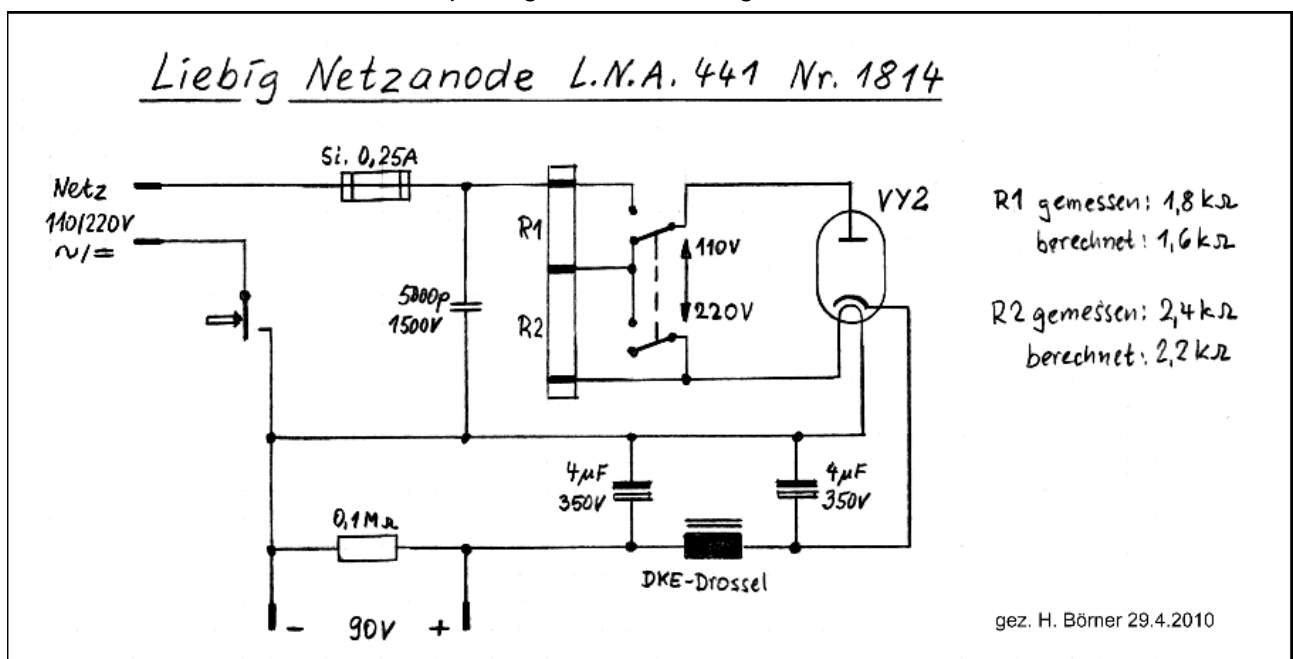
Liebig Netzanode L.N.A. 441 Nr. 1814

Netz
110/220V
$\sim$/=

Si. 0,25A

5000p
1500V

R1
R2

110V
220V

VY2

R1 gemessen: 1,8 k$\Omega$
berechnet: 1,6 k$\Omega$

R2 gemessen: 2,4 k$\Omega$
berechnet: 2,2 k$\Omega$

4$\mu$F
350V

4$\mu$F
350V

0,1M$\Omega$

DKE-Drossel

- 90V +

gez. H. Börner 29.4.2010